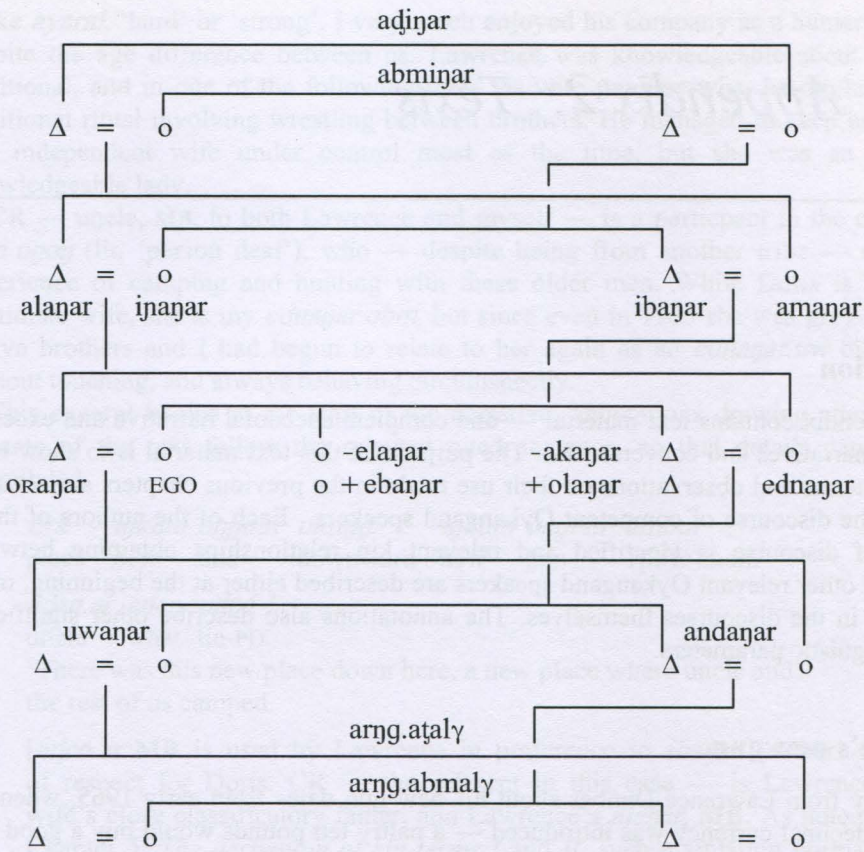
adiŋar

abmiŋar

Δ = o

Δ = o

Δ = o

Δ = o

alaŋar

iŋaŋar

ibaŋar

amaŋar

Δ = o

o -elaŋar

-akaŋar

Δ = o

oʀaŋar

EGO

o + ebaŋar

+ olaŋar

Δ

ednaŋar

uwaŋar

andaŋar

Δ = o

Δ = o

arŋg.aṭalɣ

arŋg.abmalɣ

Δ = o

Δ = o